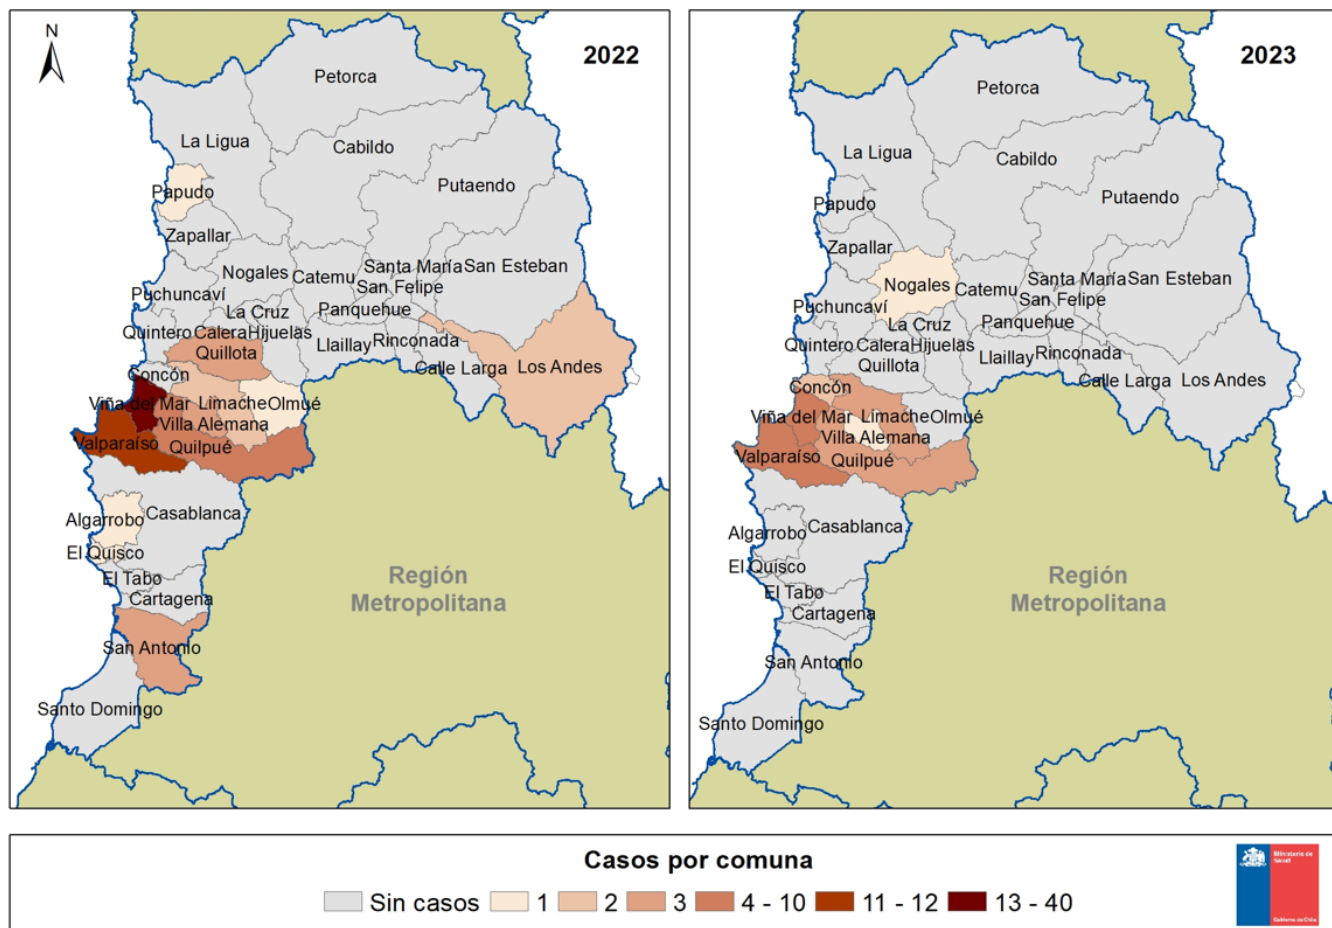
N

2022

Petorca
La Ligua
Cabildo
Papudo
Putaendo
Zapallar
Nogales
Catemu
Santa María
San Esteban
San Felipe
Puchuncaví
La Cruz
Panquehue
Quintero
Calera
Hijuelas
Llaillay
Rinconada
Quillota
Calle Larga
Los Andes
Concón
Viña del Mar
Limache
Olmué
Villa Alemana
Valparaíso
Quilpué
Algarrobo
Casablanca
El Quisco
El Tabo
Cartagena
San Antonio
Santo Domingo
Región Metropolitana

2023

Petorca
La Ligua
Cabildo
Papudo
Putaendo
Zapallar
Nogales
Catemu
Santa María
San Esteban
San Felipe
Puchuncaví
La Cruz
Panquehue
Quintero
Calera
Hijuelas
Llaillay
Rinconada
Quillota
Calle Larga
Los Andes
Concón
Viña del Mar
Limache
Olmué
Villa Alemana
Valparaíso
Quilpué
Algarrobo
Casablanca
El Quisco
El Tabo
Cartagena
San Antonio
Santo Domingo
Región Metropolitana

Casos por comuna
Sin casos 1 2 3 4 - 10 11 - 12 13 - 40

Ministerio de Salud
Gobierno de Chile